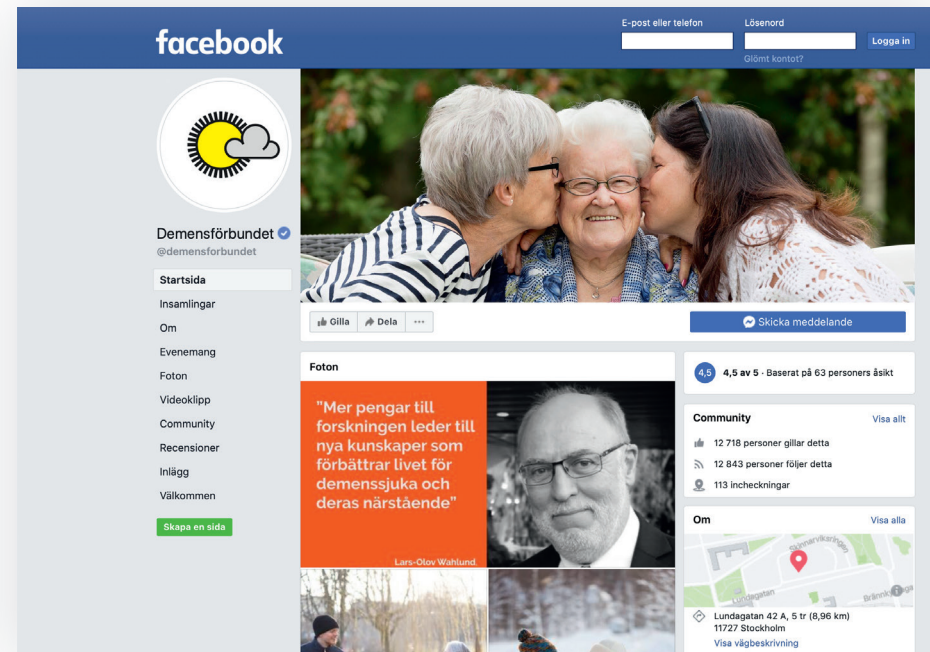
facebook

E-post eller telefon

Lösenord

Logga in

Glömt kontot?

Demensförbundet
@demensforbundet

Startsida
Insamlingar
Om
Evenemang
Foton
Videoklipp
Community
Recensioner
Inlägg
Välkommen

Skapa en sida

Gilla
Dela
···

Skicka meddelande

Foton

"Mer pengar till forskningen leder till nya kunskaper som förbättrar livet för demenssjuka och deras närstående"

Lars-Olov Wahlund.

4,5

4,5 av 5 · Baserat på 63 personers åsikt

Community
Visa allt

12 718 personer gillar detta

12 843 personer följer detta

113 incheckningar

Om
Visa alla

Lundagatan 42 A, 5 tr (8,96 km)
11727 Stockholm
Visa vägbeskrivning